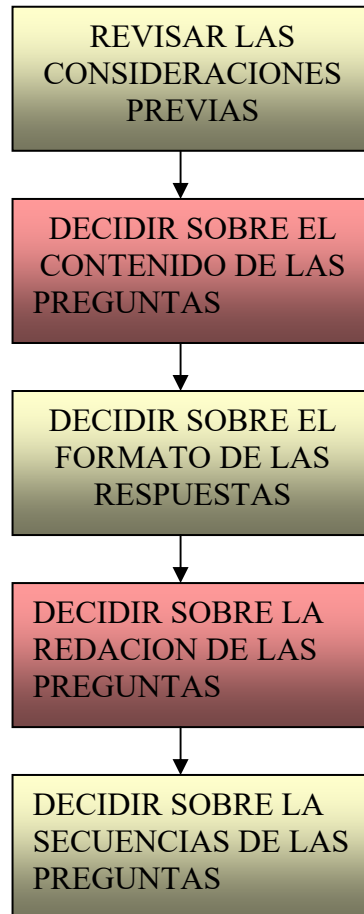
REVISAR LAS CONSIDERACIONES PREVIAS

DECIDIR SOBRE EL CONTENIDO DE LAS PREGUNTAS

DECIDIR SOBRE EL FORMATO DE LAS RESPUESTAS

DECIDIR SOBRE LA REDACION DE LAS PREGUNTAS

DECIDIR SOBRE LA SECUENCIAS DE LAS PREGUNTAS